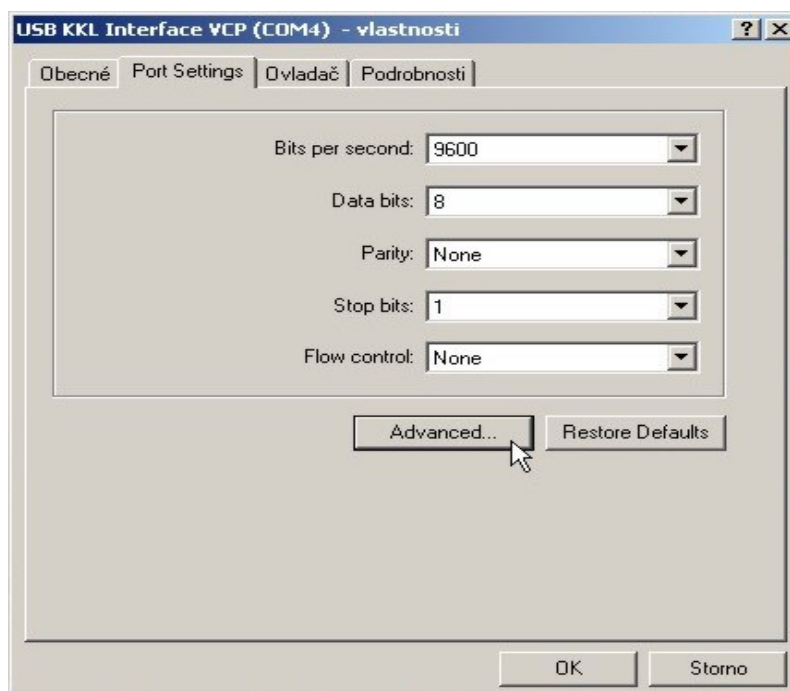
USB KKL Interface VCP (COM4) - vlastnosti
?
X

Obecné | Port Settings | Ovladač | Podrobnosti

Bits per second: 9600

Data bits: 8

Parity: None

Stop bits: 1

Flow control: None

Advanced... | Restore Defaults

OK | Storno